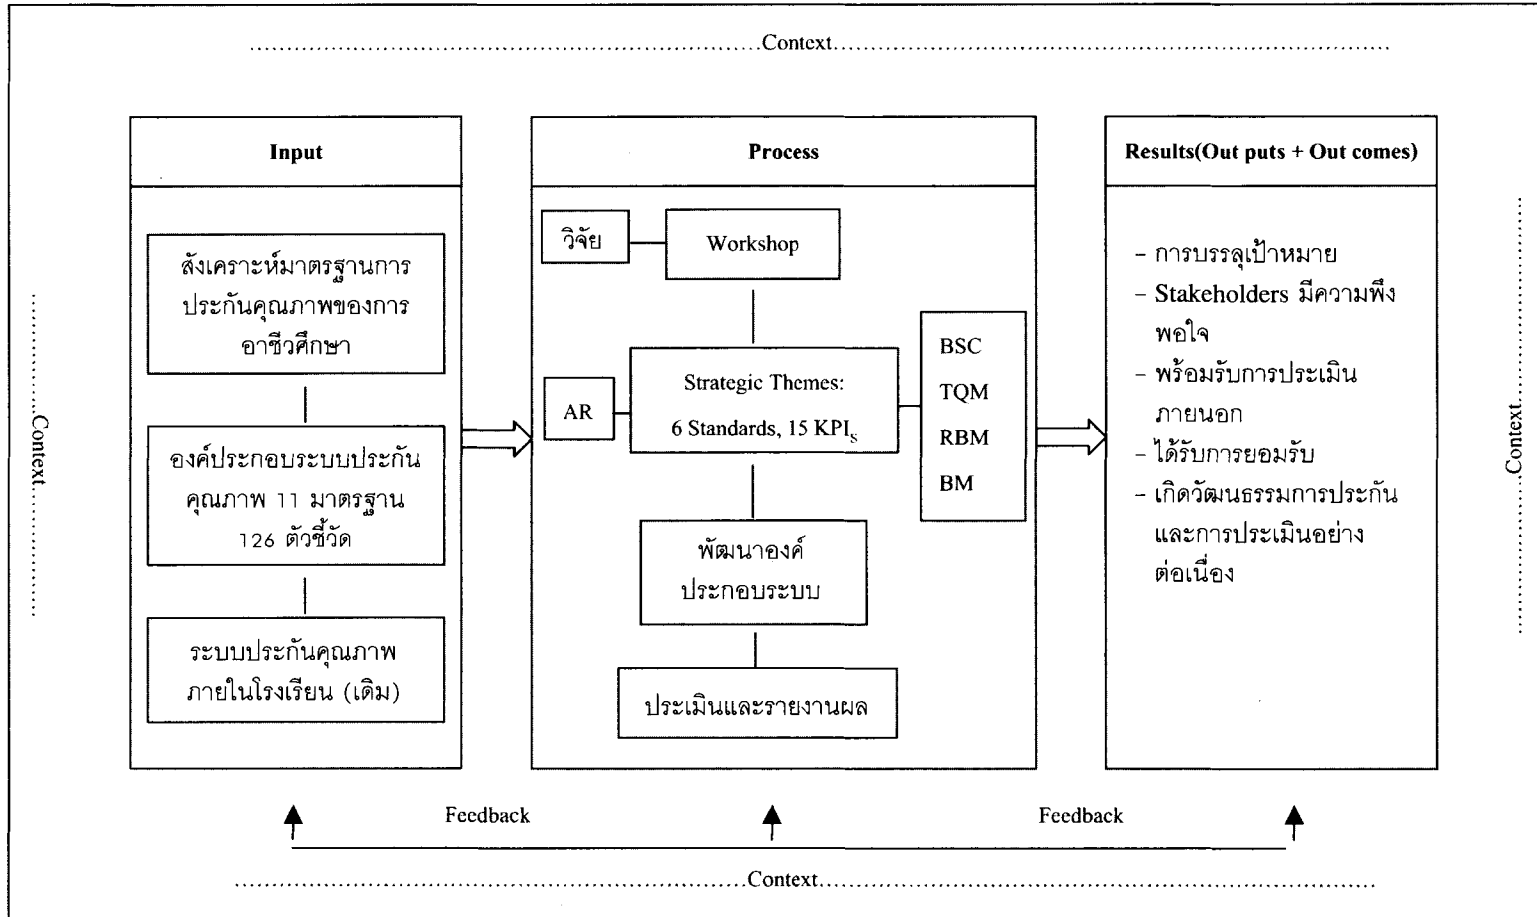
Context

Input

สังเคราะห์มาตรฐานการประกันคุณภาพของการอาชีวศึกษา

องค์ประกอบระบบประกันคุณภาพ 11 มาตรฐาน 126 ตัวชี้วัด

ระบบประกันคุณภาพภายในโรงเรียน (เดิม)

Process

วิจัย

Workshop

AR

Strategic Themes: 6 Standards, 15 $KPI_s$

BSC

TQM

RBM

BM

พัฒนาองค์ประกอบระบบ

ประเมินและรายงานผล

Results(Out puts + Out comes)

- การบรรลุเป้าหมาย
- Stakeholders มีความพึงพอใจ
- พร้อมรับการประเมินภายนอก
- ได้รับการยอมรับ
- เกิดวัฒนธรรมการประกันและการประเมินอย่างต่อเนื่อง

Context

Context

Feedback

Feedback

Context